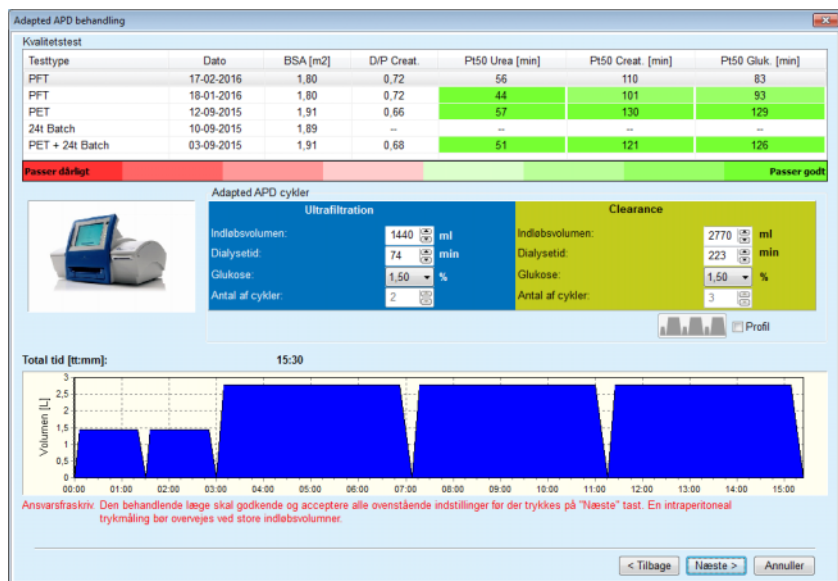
Adapted APD behandling

Kvalitetstest

| Testtype | Dato | BSA [m2] | D/P Creat. | Pt50 Urea [min] | Pt50 Creat. [min] | Pt50 Gluk. [min] |
|---|---|---|---|---|---|---|
| PFT | 17-02-2016 | 1,80 | 0,72 | 56 | 110 | 83 |
| PFT | 18-01-2016 | 1,80 | 0,72 | 44 | 101 | 93 |
| PET | 12-09-2015 | 1,91 | 0,66 | 57 | 130 | 129 |
| 24t Batch | 10-09-2015 | 1,89 | -- | -- | -- | -- |
| PET + 24t Batch | 03-09-2015 | 1,91 | 0,68 | 51 | 121 | 126 |

Passer dårligt
Passer godt

Adapted APD cykler

Ultrafiltration
Indløbsvolumen: 1440 ml
Dialysetid: 74 min
Glukose: 1,50 %
Antal af cykler: 2

Clearance
Indløbsvolumen: 2770 ml
Dialysetid: 223 min
Glukose: 1,50 %
Antal af cykler: 3

Profil

Total tid [tt:mm]: 15:30

Volumen [L]
3
2,5
2
1,5
1
0,5
0
00:00 01:00 02:00 03:00 04:00 05:00 06:00 07:00 08:00 09:00 10:00 11:00 12:00 13:00 14:00 15:00

Ansvarsfraskriv. Den behandlende læge skal godkende og acceptere alle ovenstående indstillinger før der trykkes på "Næste" tast. En intraperitoneal trykmåling bør overvejes ved store indløbsvolumner.

< Tilbage
Næste >
Annuller